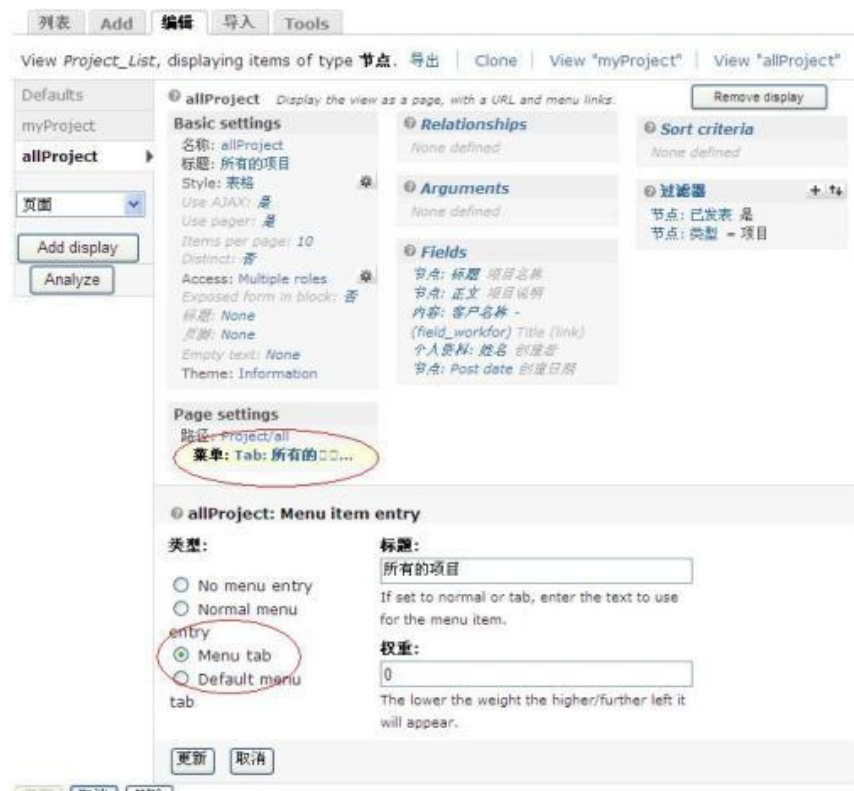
列表 Add 编辑 导入 Tools

View *Project_List*, displaying items of type 节点. 导出 | Clone | View "myProject" | View "allProject"

Defaults
myProject
allProject

页面

Add display

Analyze

allProject *Display the view as a page, with a URL and menu links.*

Remove display

**Basic settings**
名称: allProject
标题: 所有的项目
Style: 表格
*Use AJAX: 是*
*Use pager: 是*
*Items per page: 10*
*Distinct: 否*
Access: Multiple roles
*Exposed form in block: 否*
*标题: None*
*页脚: None*
*Empty text: None*
Theme: Information

**Relationships**
*None defined*

**Arguments**
*None defined*

**Fields**
*节点: 标题 项目名称*
*节点: 正文 项目说明*
*内容: 客户名称 - (field_workfor) Title (link)*
*个人资料: 姓名 创建者*
*节点: Post date 创建日期*

**Sort criteria**
*None defined*

过滤器 + ↑↓
节点: 已发表 是
节点: 类型 = 项目

**Page settings**
路径: Project/all
菜单: Tab: 所有的□□...

allProject: Menu item entry

类型:
○ No menu entry
○ Normal menu entry
◉ Menu tab
○ Default menu tab

标题:
所有的项目
If set to normal or tab, enter the text to use for the menu item.

权重:
0
The lower the weight the higher/further left it will appear.

更新 取消

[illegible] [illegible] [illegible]